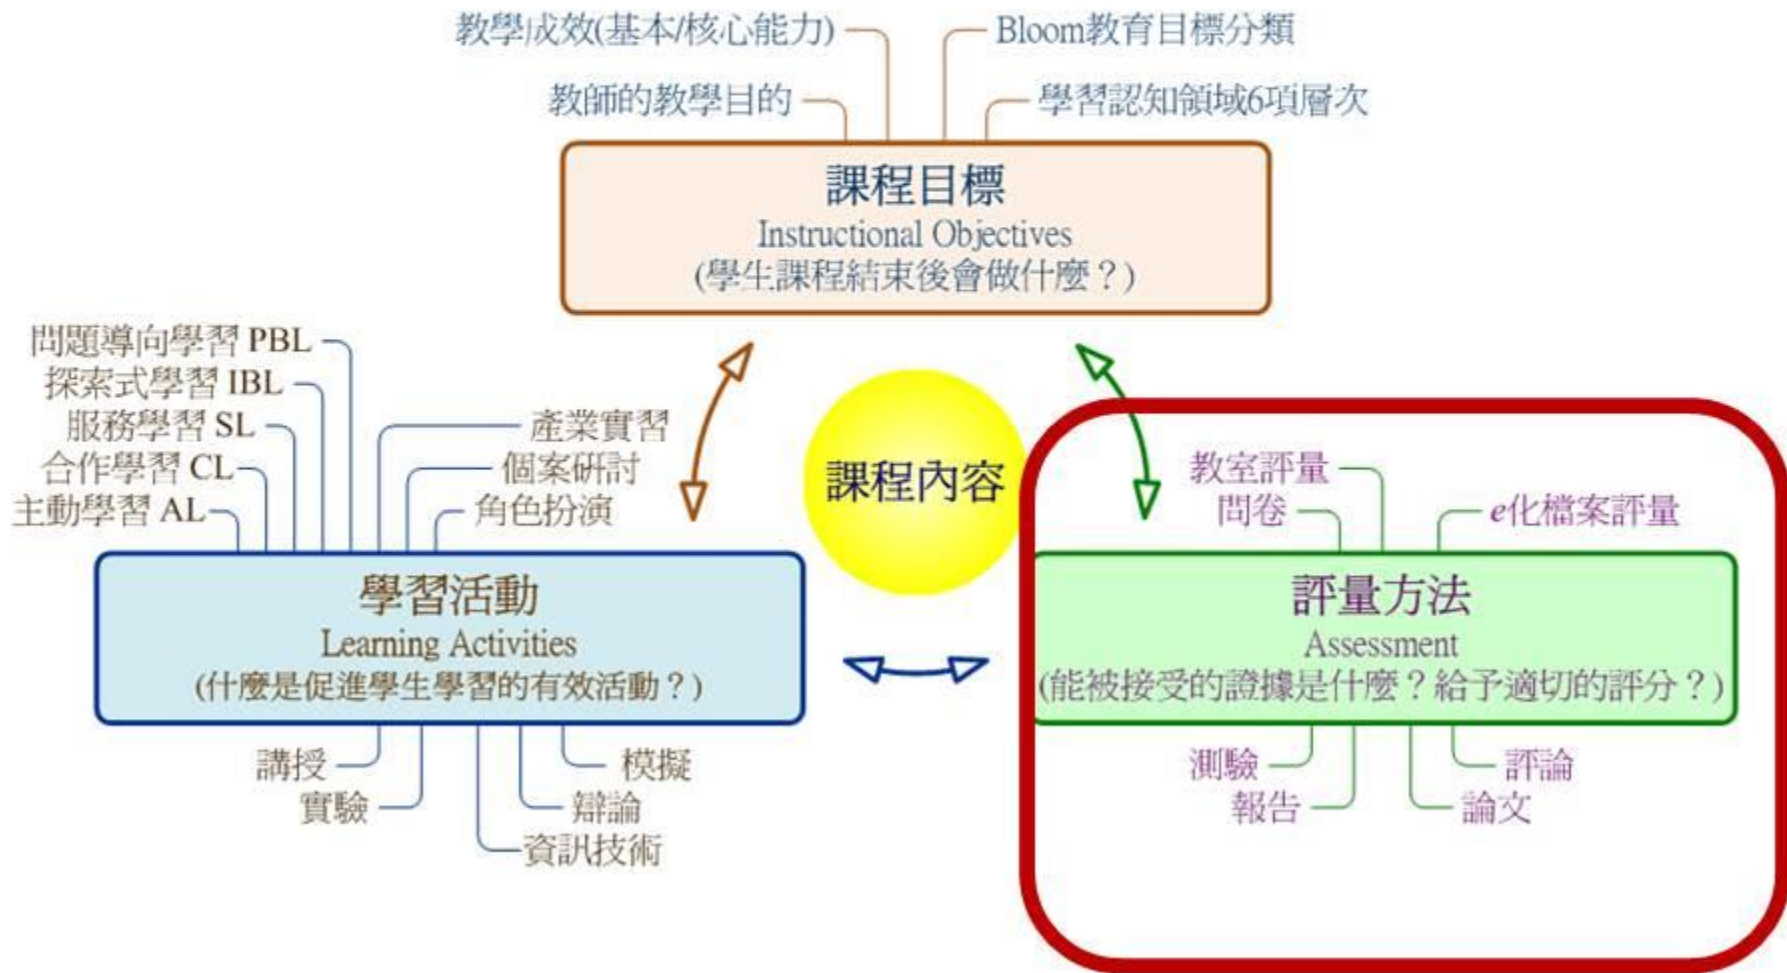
教學成效(基本/核心能力)
Bloom教育目標分類
教師的教學目的
學習認知領域6項層次

課程目標
Instructional Objectives
(學生課程結束後會做什麼？)

問題導向學習 PBL
探索式學習 IBL
服務學習 SL
合作學習 CL
主動學習 AL
產業實習
個案研討
角色扮演

課程內容

教室評量
問卷
e化檔案評量

學習活動
Learning Activities
(什麼是促進學生學習的有效活動？)

評量方法
Assessment
(能被接受的證據是什麼？給予適切的評分？)

講授
實驗
資訊技術
辯論
模擬

測驗
報告
論文
評論